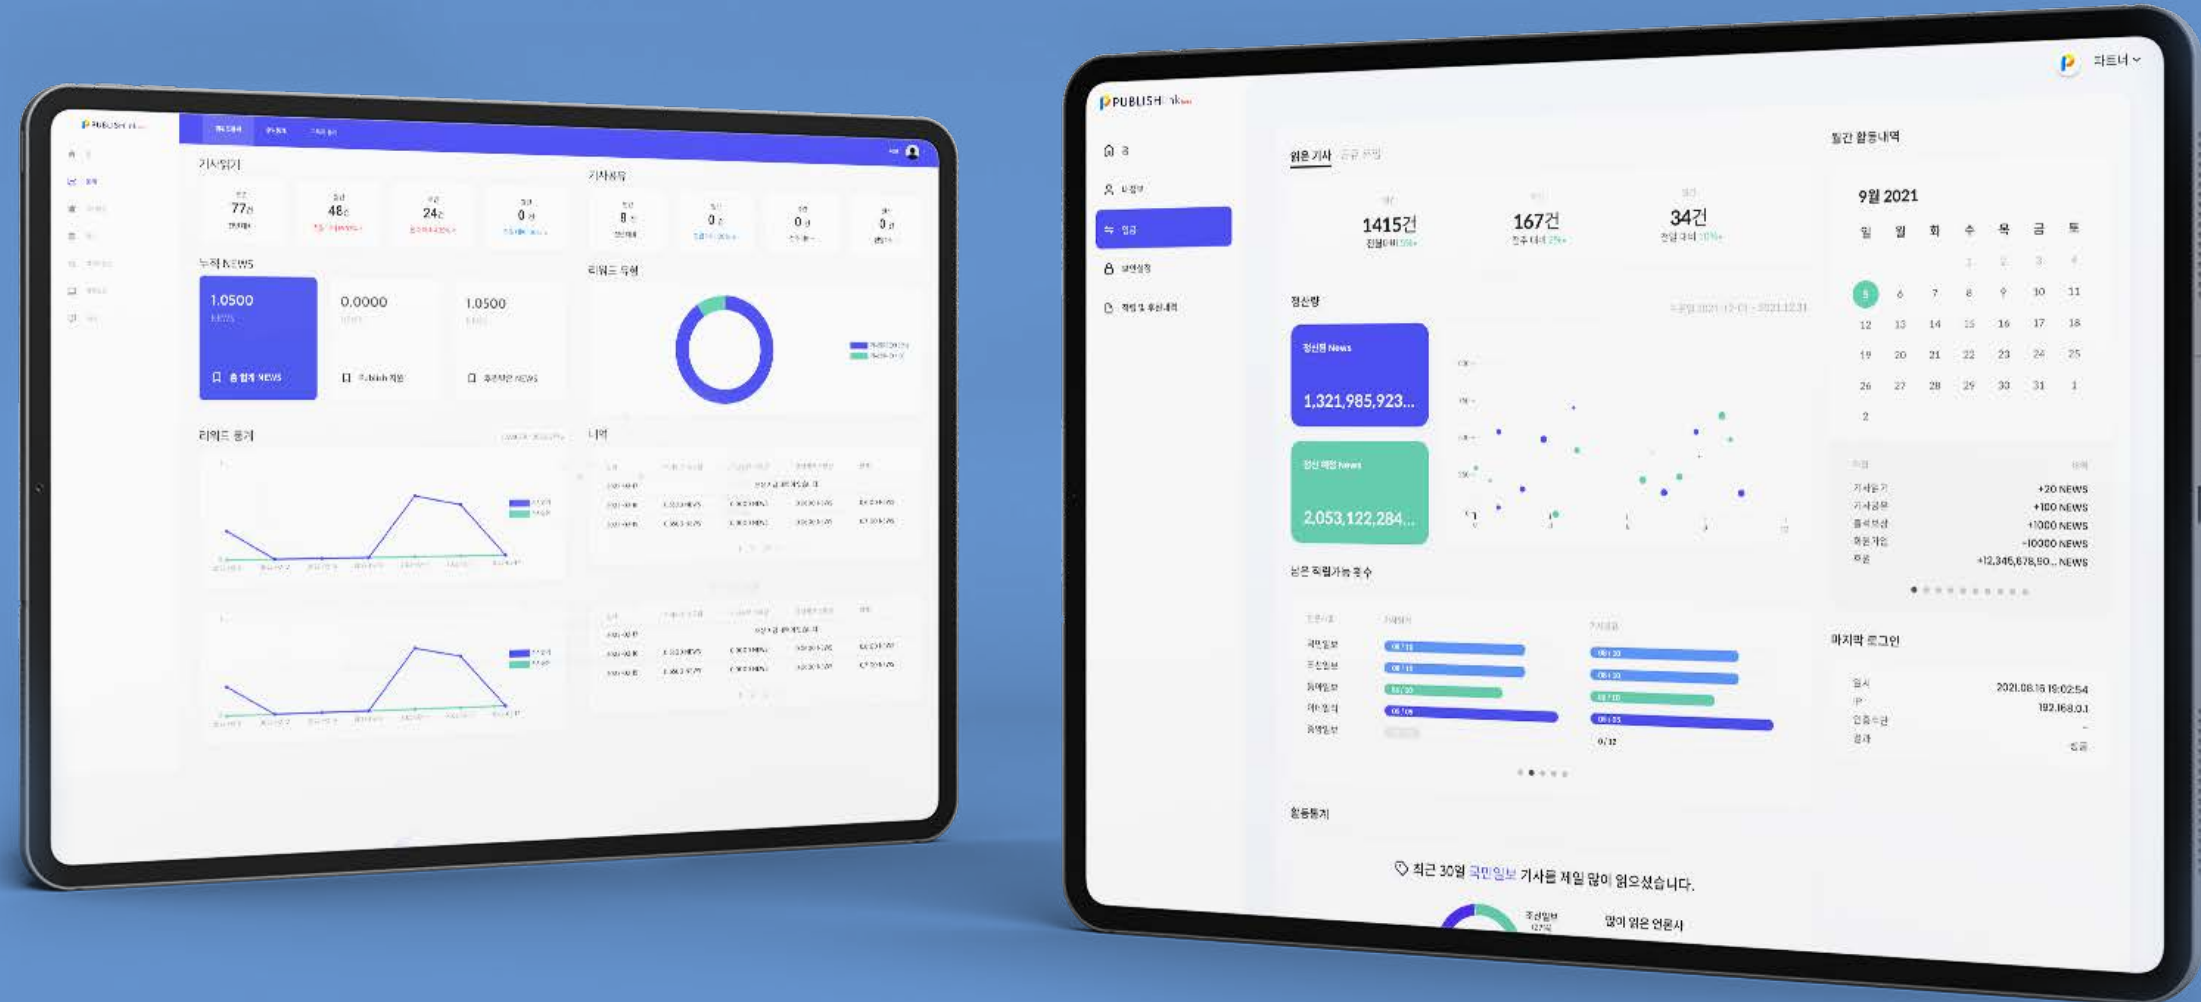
PUBLISH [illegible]

기사읽기

77건

48건

24건

0건

기사작성

0건

0건

0건

0건

누적 NEWS

1.0500

0.0000

1.0500

총 합계 NEWS

리워드 유형

리워드 통계

내역

PUBLISHlink

파트너

홈

읽은 기사

1415건

167건

34건

정산량

정산된 News

1,321,985,923...

정산 예정 News

2,053,122,284...

많은 획득가능 횟수

월간 활동내역

9월 2021

| 일 | 월 | 화 | 수 | 목 | 금 | 토 |
|---|---|---|---|---|---|---|
| | | | 1 | 2 | 3 | 4 |
| 5 | 6 | 7 | 8 | 9 | 10 | 11 |
| 12 | 13 | 14 | 15 | 16 | 17 | 18 |
| 19 | 20 | 21 | 22 | 23 | 24 | 25 |
| 26 | 27 | 28 | 29 | 30 | 31 | 1 |
| 2 | | | | | | |

+20 NEWS
+100 NEWS
+1000 NEWS
-10000 NEWS
+12,345,678,50... NEWS

마지막 로그인

2021.08.16 19:02:54
192.168.0.1

활동통계

최근 30일 국민일보 기사를 제일 많이 읽으셨습니다.

많이 읽은 언론사